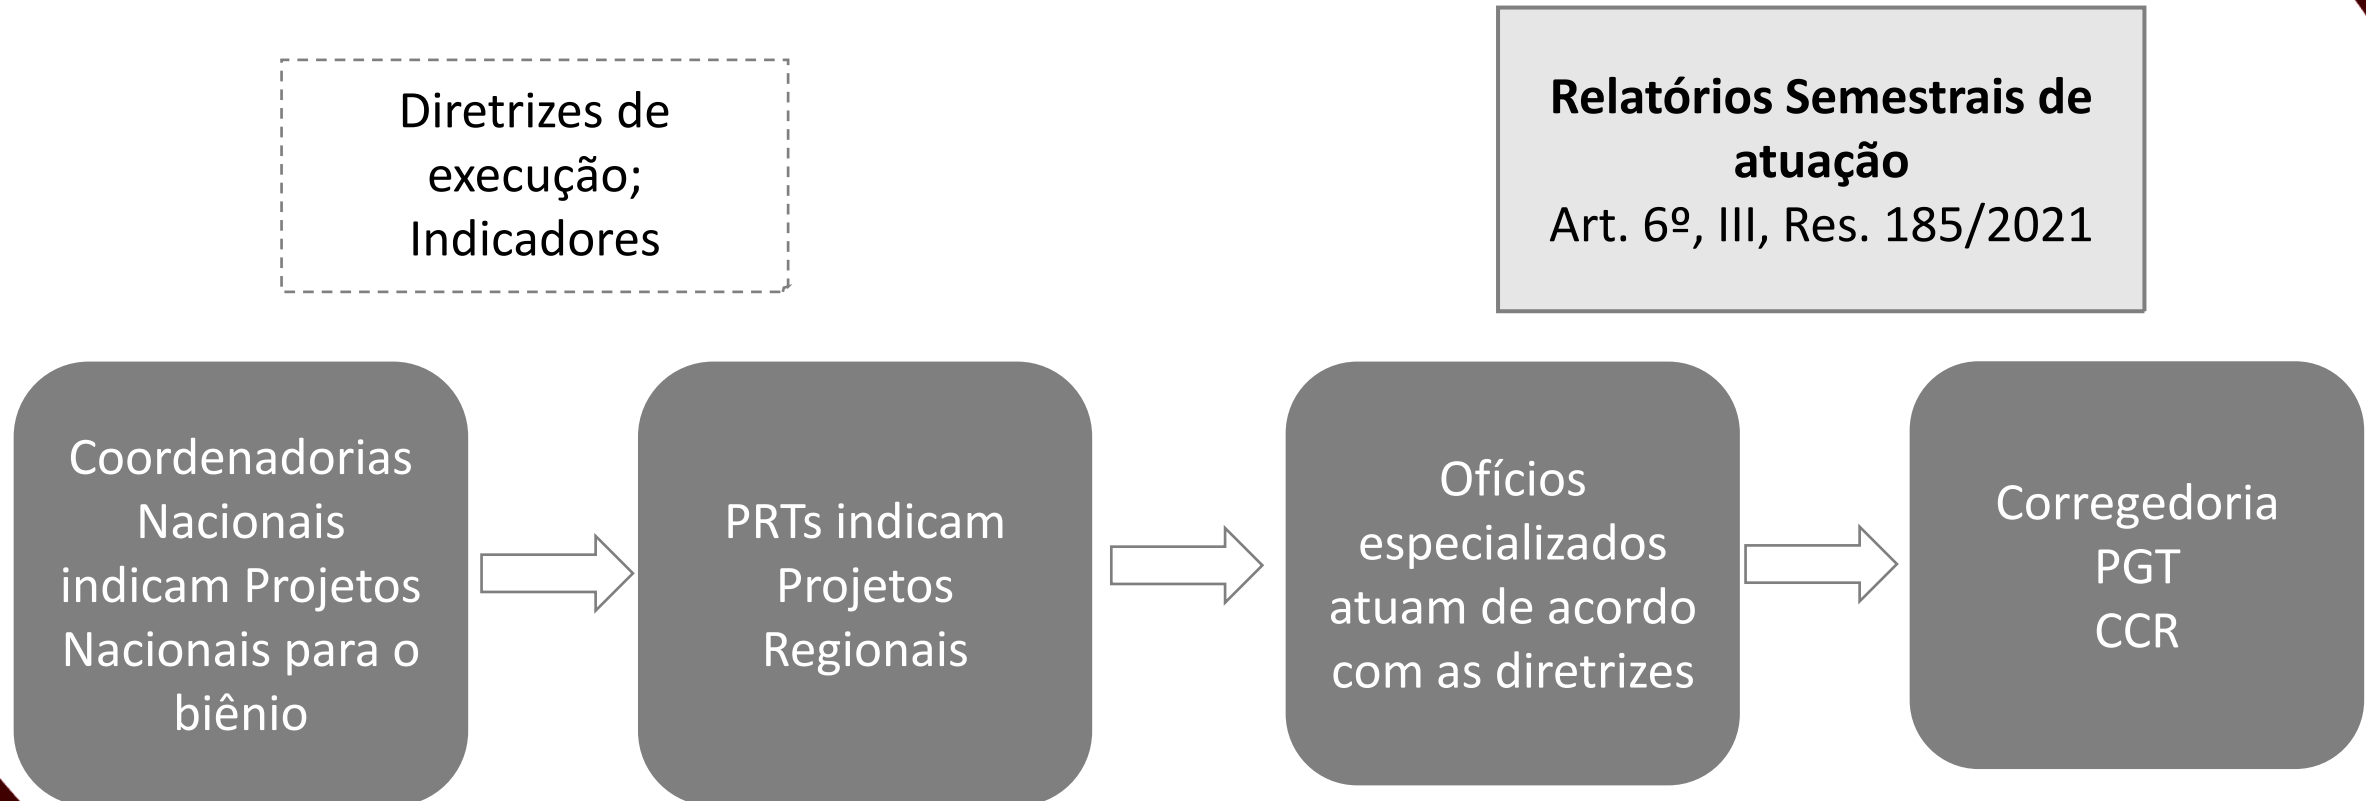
Diretrizes de execução; Indicadores

**Relatórios Semestrais de atuação**
Art. 6º, III, Res. 185/2021

Coordenadorias Nacionais indicam Projetos Nacionais para o biênio

PRTs indicam Projetos Regionais

Ofícios especializados atuam de acordo com as diretrizes

Corregedoria
PGT
CCR